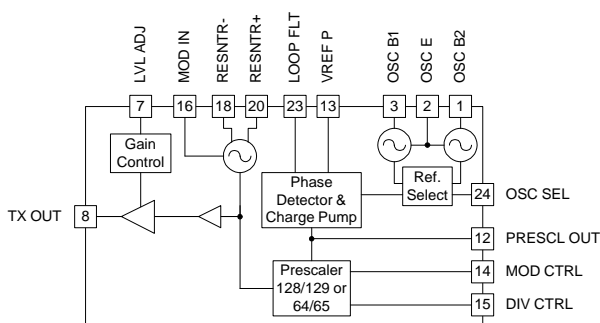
LVL ADJ
MOD IN
RESNTR-
RESNTR+
LOOP FLT
VREF P
OSC B1
OSC E
OSC B2

7
16
18
20
23
13
3
2
1

Gain Control

Phase Detector & Charge Pump

Ref. Select

24 OSC SEL

TX OUT 8

12 PRESCL OUT

Prescaler 128/129 or 64/65

14 MOD CTRL

15 DIV CTRL